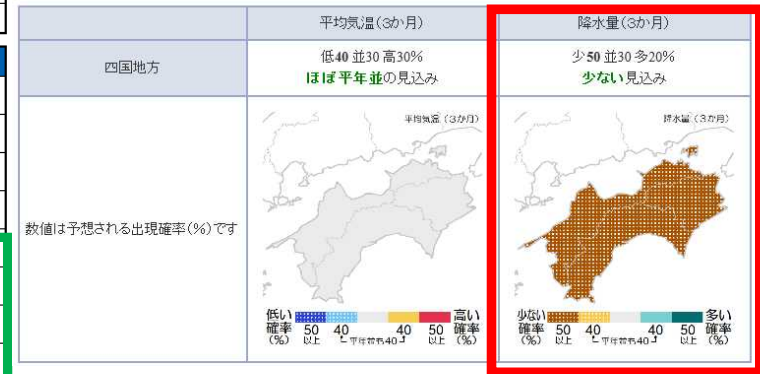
| | 平均気温（3か月） | 降水量（3か月） |
|---|---|---|
| 四国地方 | 低40 並30 高30%<br>ほぼ平年並の見込み | 少50 並30 多20%<br>少ない見込み |
| 数値は予想される出現確率（%）です | 平均気温（3か月）<br>低い 確率（%） 50 以上 40 平年並:40 40 50 以上 高い 確率（%） | 降水量（3か月）<br>少ない 確率（%） 50 以上 40 平年並:40 40 50 以上 多い 確率（%） |